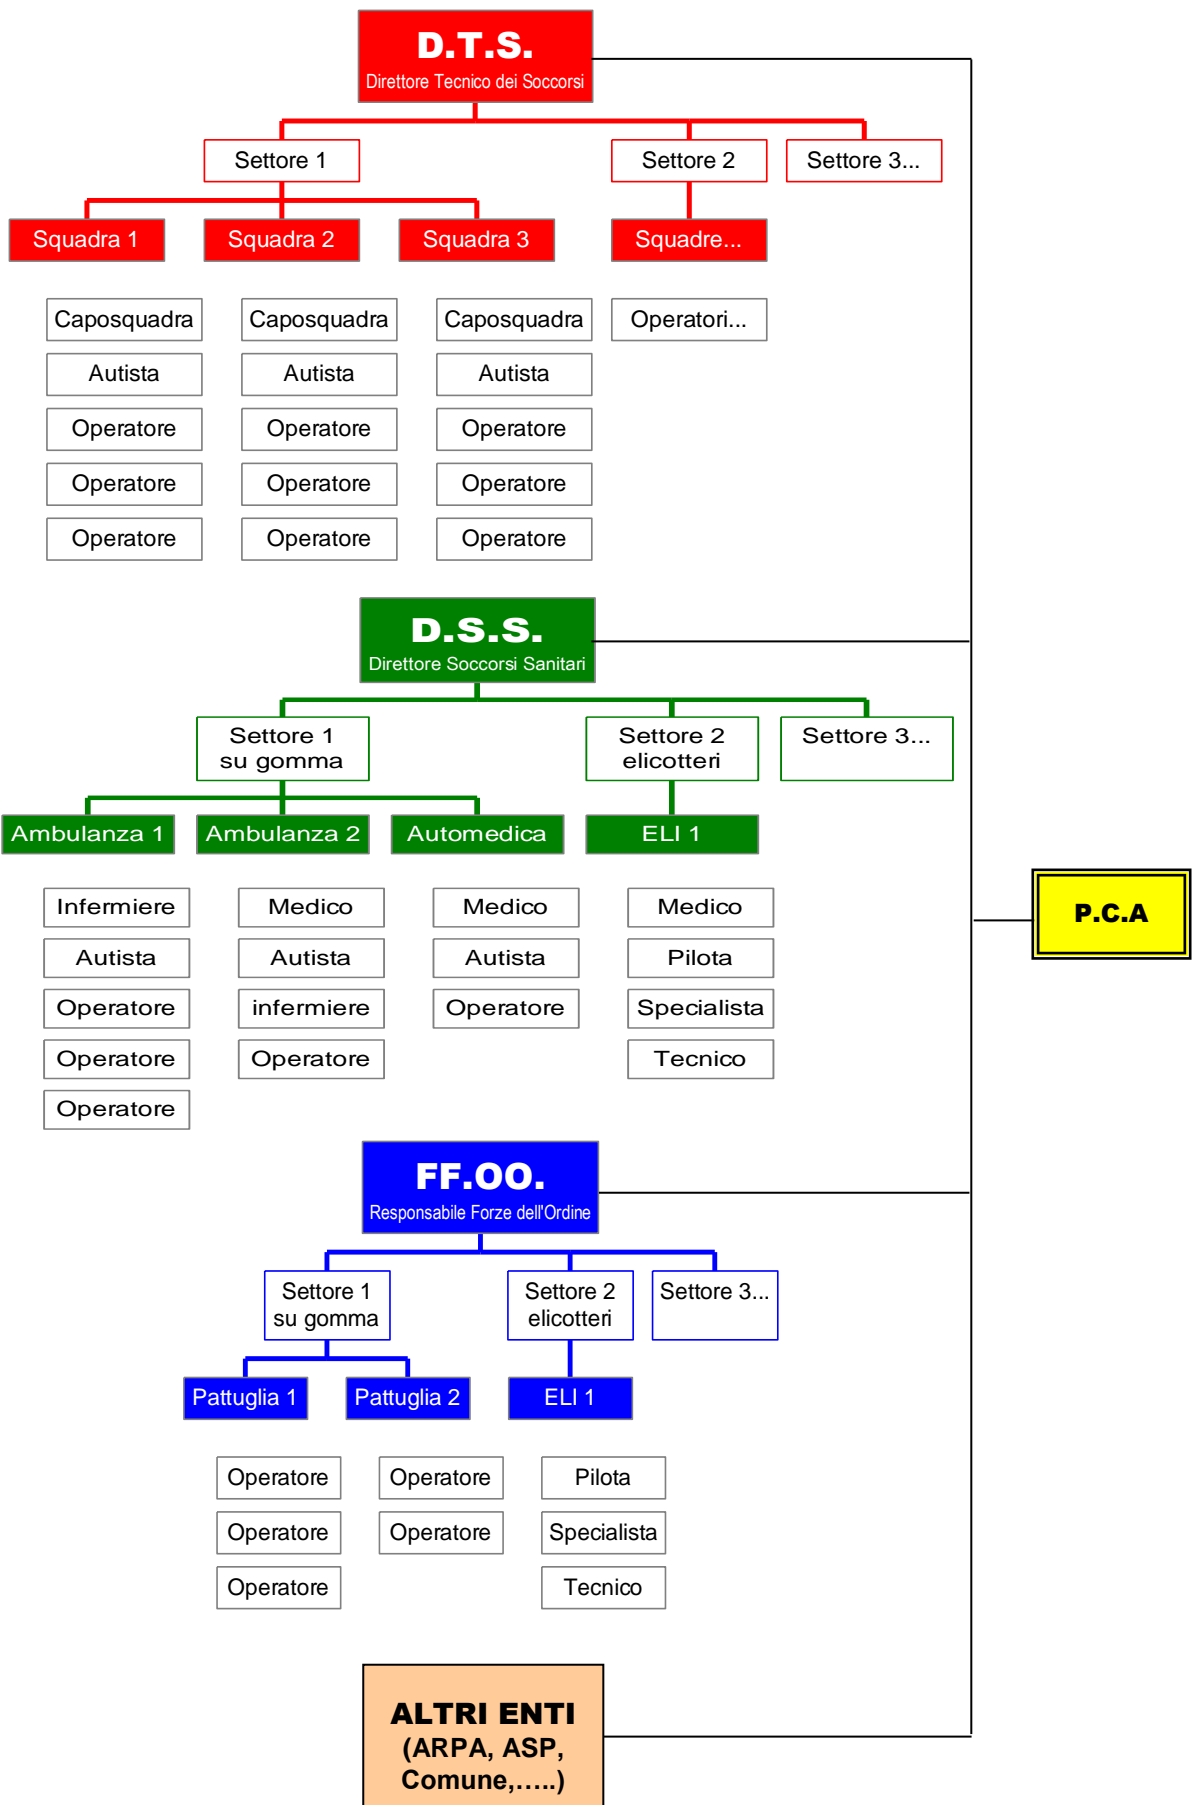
D.T.S.
Direttore Tecnico dei Soccorsi

Settore 1
Settore 2
Settore 3...

Squadra 1
Squadra 2
Squadra 3
Squadre...

Caposquadra
Autista
Operatore
Operatore
Operatore

Caposquadra
Autista
Operatore
Operatore
Operatore

Caposquadra
Autista
Operatore
Operatore
Operatore

Operatori...

D.S.S.
Direttore Soccorsi Sanitari

Settore 1 su gomma
Settore 2 elicotteri
Settore 3...

Ambulanza 1
Ambulanza 2
Automedica
ELI 1

Infermiere
Autista
Operatore
Operatore
Operatore

Medico
Autista
infermiere
Operatore

Medico
Autista
Operatore

Medico
Pilota
Specialista
Tecnico

P.C.A

FF.OO.
Responsabile Forze dell'Ordine

Settore 1 su gomma
Settore 2 elicotteri
Settore 3...

Pattuglia 1
Pattuglia 2
ELI 1

Operatore
Operatore
Operatore

Operatore
Operatore

Pilota
Specialista
Tecnico

ALTRI ENTI
(ARPA, ASP, Comune,.....)